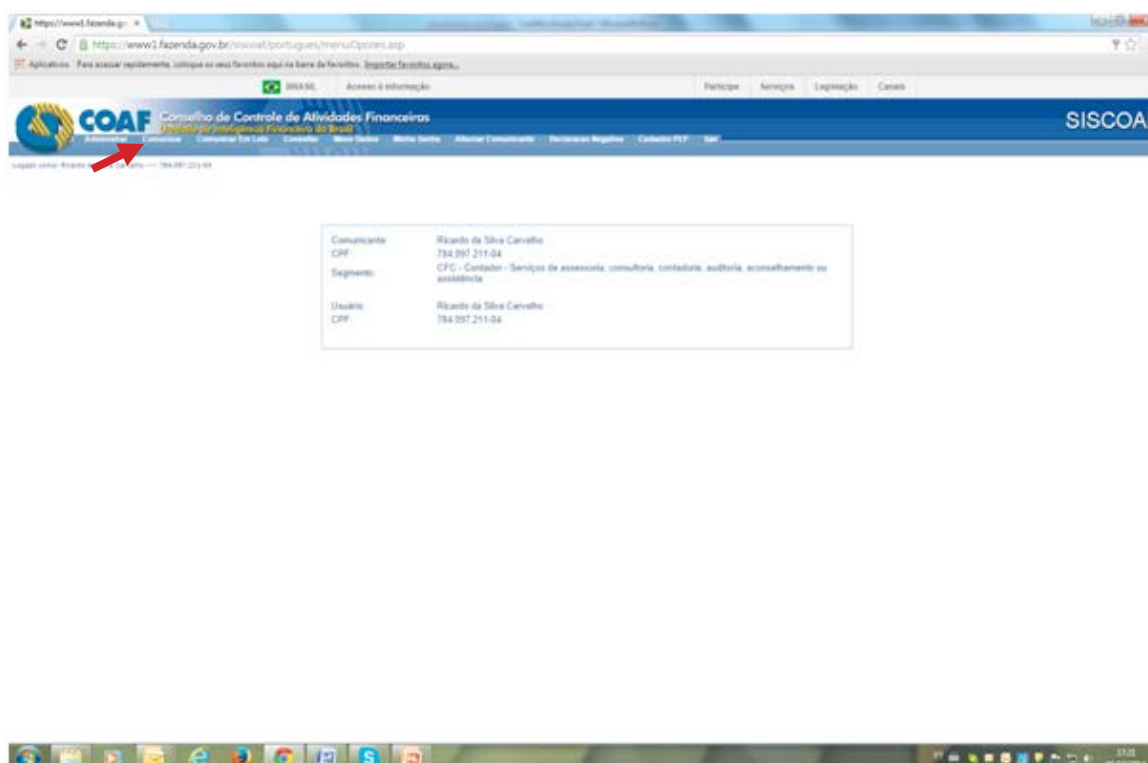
https://www1.fazenda.go ×

https://www1.fazenda.gov.br/siscoaf/portugues/menuOpcoes.asp

Aplicativos Para acessar rapidamente, coloque os seus favoritos aqui na barra de favoritos. Importar favoritos agora...

BRASIL Acesso à informação

Participe Serviços Legislação Canais

COAF Conselho de Controle de Atividades Financeiras
Unidade de Inteligência Financeira do Brasil

SISCOAF

Administrar Comunicar Comunicar Em Lote Consultar Meus Dados Minha Senha Alterar Comunicante Declaracao Negativa Cadastro PEP Sair

Logado como: Ricardo da Silva Carvalho --> 784.097.211-04

| | |
|---|---|
| Comunicante | Ricardo da Silva Carvalho |
| CPF | 784.097.211-04 |
| Segmento | CFC - Contador - Serviços de assessoria, consultoria, contadoria, auditoria, aconselhamento ou assistência |
| Usuário | Ricardo da Silva Carvalho |
| CPF | 784.097.211-04 |

17:21